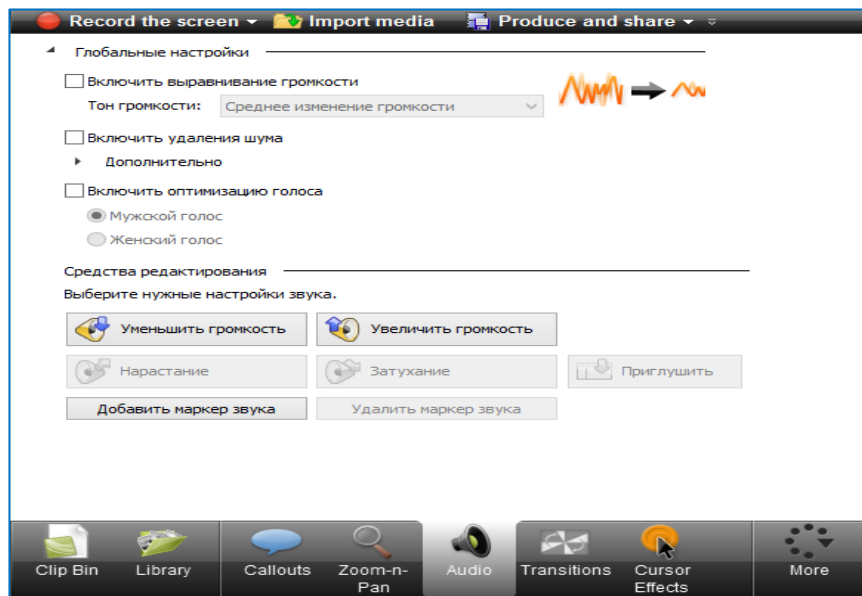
Record the screen ▾ Import media Produce and share ▾

Глобальные настройки

Включить выравнивание громкости

Тон громкости: Среднее изменение громкости

Включить удаления шума

Дополнительно

Включить оптимизацию голоса

Мужской голос

Женский голос

Средства редактирования

Выберите нужные настройки звука.

Уменьшить громкость

Увеличить громкость

Нарастание

Затухание

Приглушить

Добавить маркер звука

Удалить маркер звука

Clip Bin
Library
Callouts
Zoom-n-Pan
Audio
Transitions
Cursor Effects
More